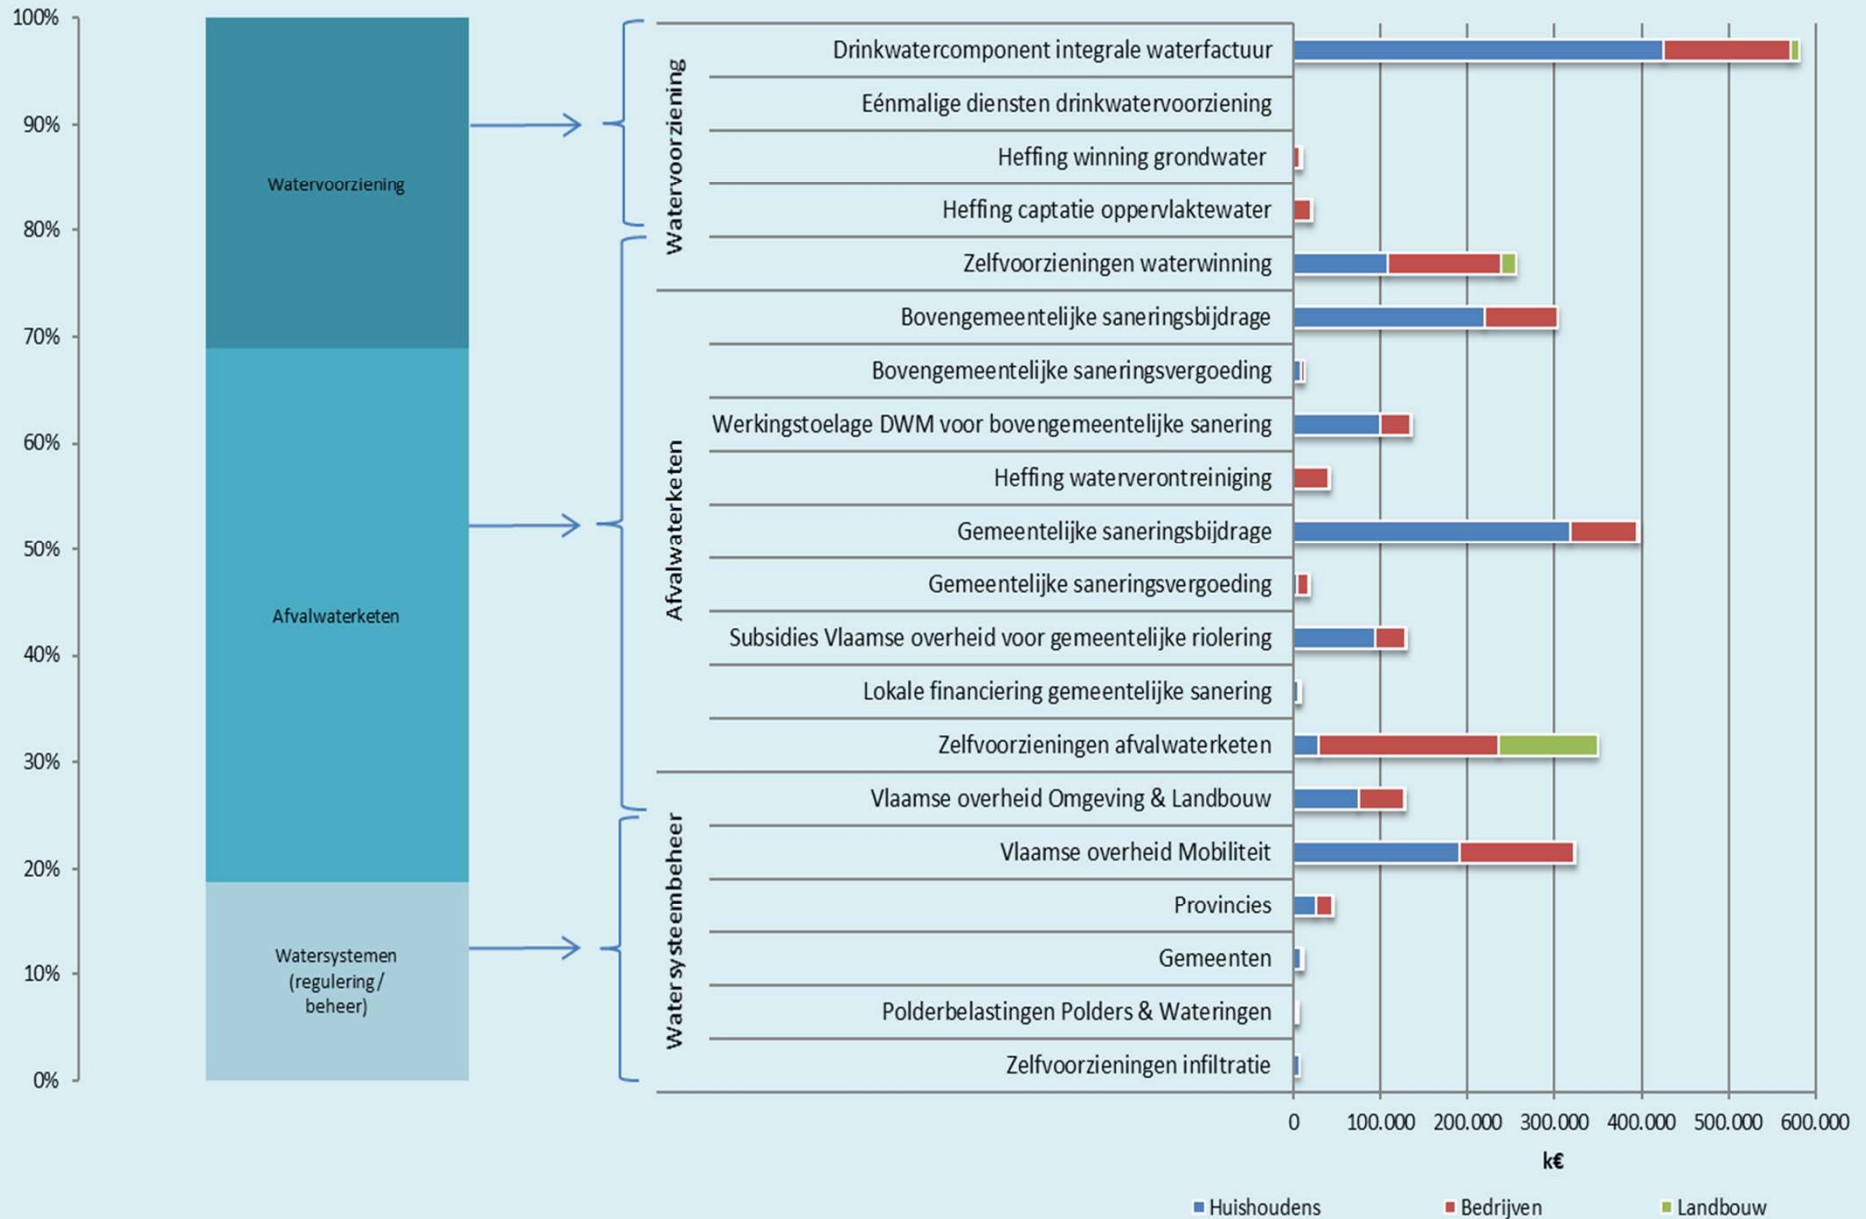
100%
90%
80%
70%
60%
50%
40%
30%
20%
10%
0%

Watervoorziening

Afvalwaterketen

Watersystemen (regulering / beheer)

Watervoorziening

Afvalwaterketen

Watersysteembeheer

Drinkwatercomponent integrale waterfactuur
Eénmalige diensten drinkwatervoorziening
Heffing winning grondwater
Heffing captatie oppervlaktewater
Zelfvoorzieningen waterwinning
Bovengemeentelijke saneringsbijdrage
Bovengemeentelijke saneringsvergoeding
Werkingstoelage DWM voor bovengemeentelijke sanering
Heffing waterverontreiniging
Gemeentelijke saneringsbijdrage
Gemeentelijke saneringsvergoeding
Subsidies Vlaamse overheid voor gemeentelijke riolering
Lokale financiering gemeentelijke sanering
Zelfvoorzieningen afvalwaterketen
Vlaamse overheid Omgeving & Landbouw
Vlaamse overheid Mobiliteit
Provincies
Gemeenten
Polderbelastingen Polders & Wateringen
Zelfvoorzieningen infiltratie

0 100.000 200.000 300.000 400.000 500.000 600.000
k€

Huishoudens Bedrijven Landbouw